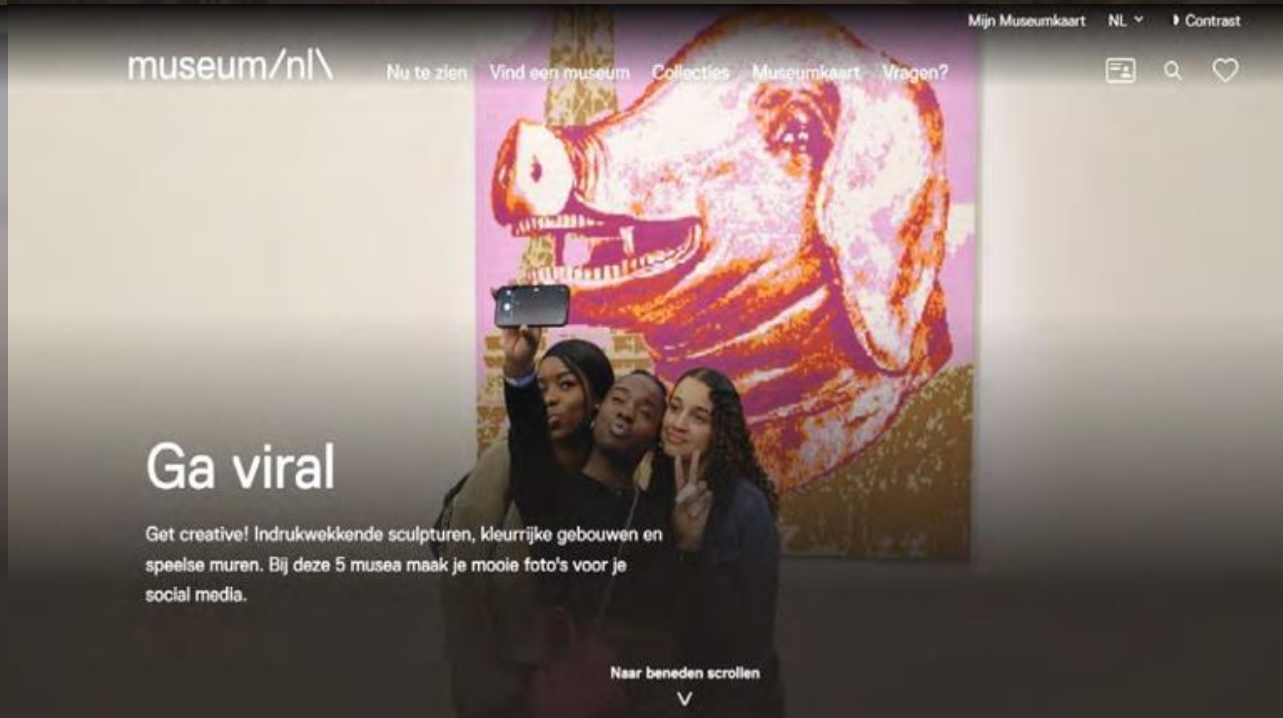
Mijn Museumkaart NL Contrast

museum/nl\

Nu te zien Vind een museum Collecties Museumkaart Vragen?

Ga viral

Get creative! Indrukwekkende sculpturen, kleurrijke gebouwen en speelse muren. Bij deze 5 musea maak je mooie foto's voor je social media.

Naar beneden scrollen